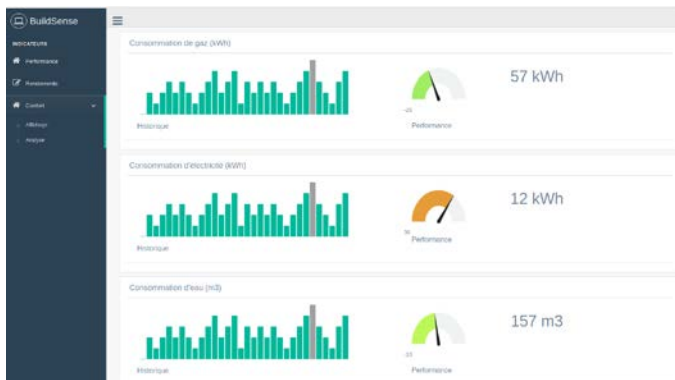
BuildSense

INDICATEURS

Performance

Rendements

Confort

Affichage

Analyse

Consommation de gaz (kWh)

Historique

-25

Performance

57 kWh

Consommation d'électricité (kWh)

Historique

50

Performance

12 kWh

Consommation d'eau (m3)

Historique

-23

Performance

157 m3